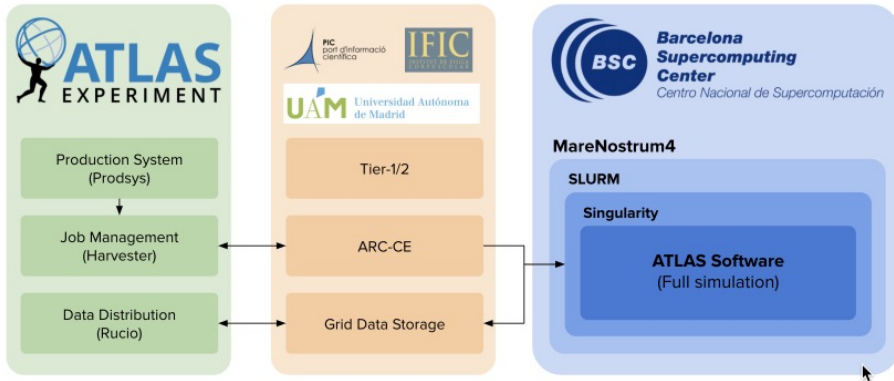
ATLAS EXPERIMENT

Production System (Prodsys)

Job Management (Harvester)

Data Distribution (Rucio)

PIC port d'informació científica

IFIC
INSTITUT DE FÍSICA CORPUSCULAR

UAM Universidad Autónoma de Madrid

Tier-1/2

ARC-CE

Grid Data Storage

BSC Barcelona Supercomputing Center
Centro Nacional de Supercomputación

MareNostrum4

SLURM

Singularity

ATLAS Software
(Full simulation)